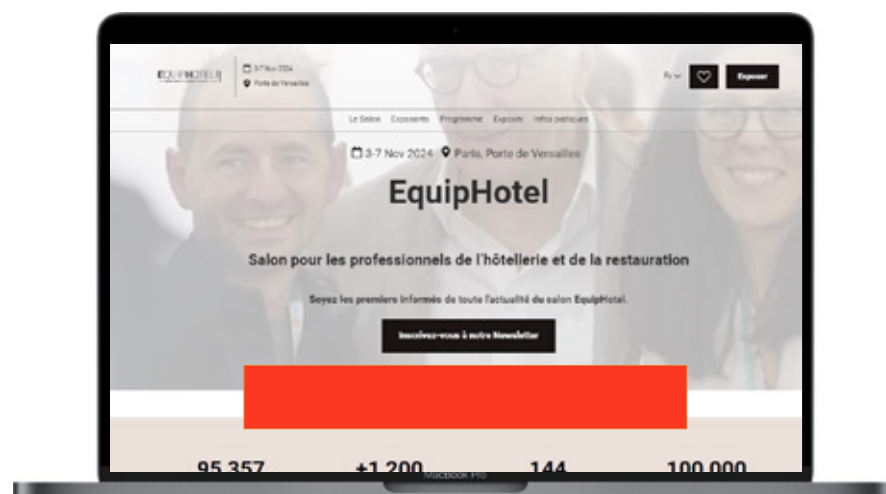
EQUIPHOTEL

3-7 Nov 2024
Porte de Versailles

Fr

Exposer

Le Salon Exposants Programme Exposer Infos pratiques

3-7 Nov 2024 Paris, Porte de Versailles

EquipHotel

Salon pour les professionnels de l'hôtellerie et de la restauration

Soyez les premiers informés de toute l'actualité du salon EquipHotel.

Inscrivez-vous à notre Newsletter

95 357 +1 200 144 100 000

MacBook Pro